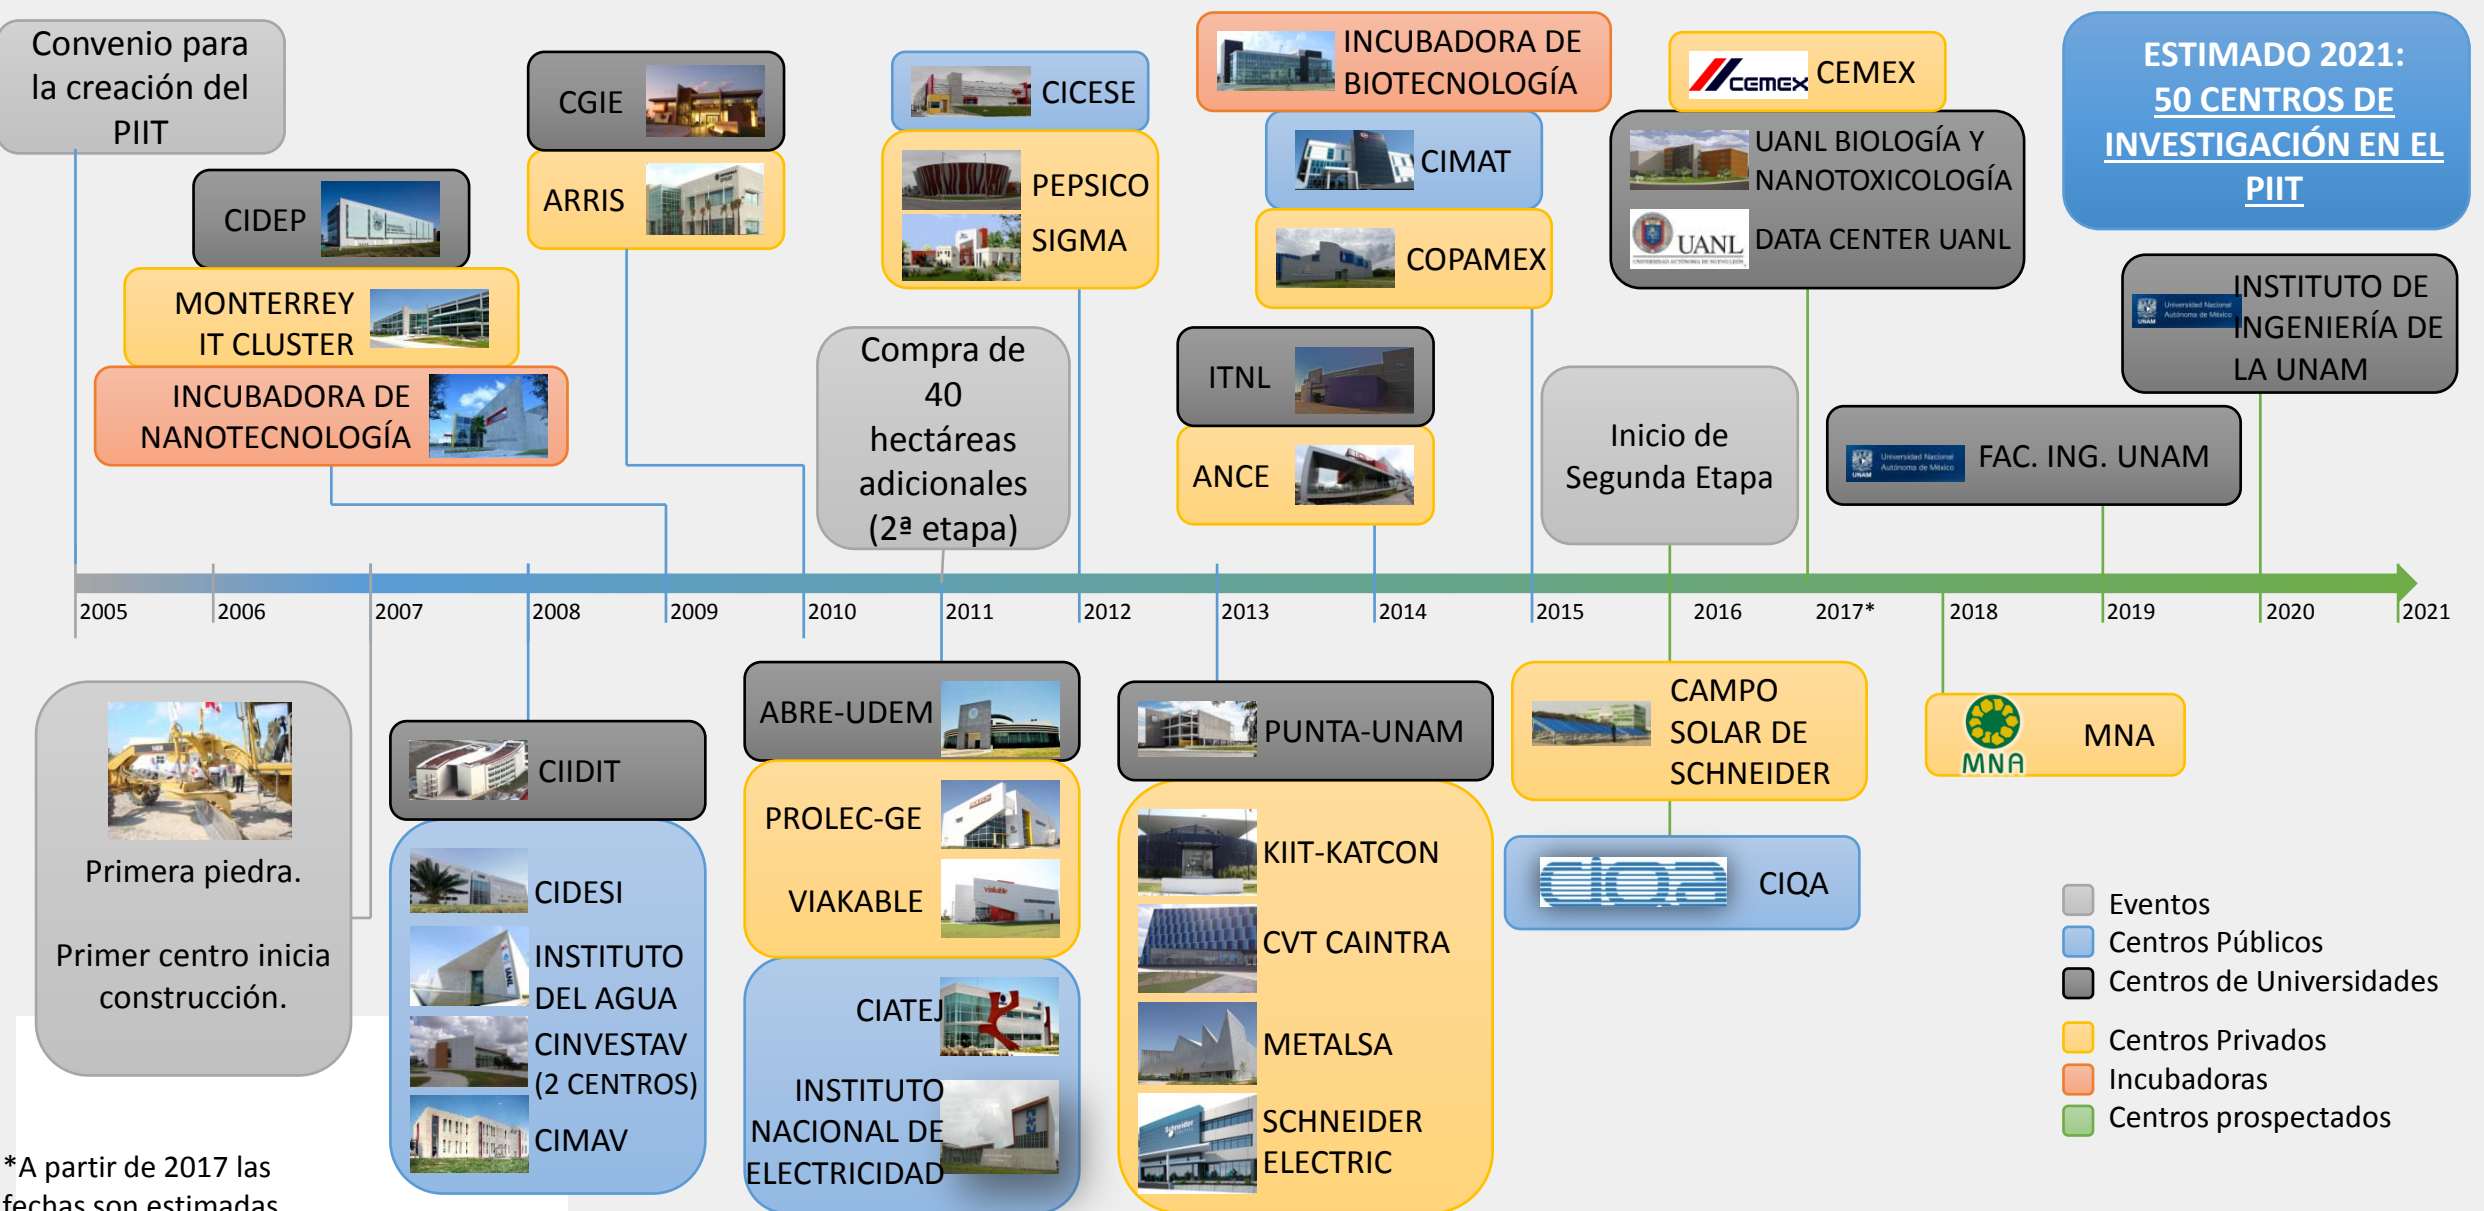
Convenio para la creación del PIIT

CIDEP

MONTERREY IT CLUSTER

INCUBADORA DE NANOTECNOLOGÍA

CGIE

ARRIS

CICESE

PEPSICO

SIGMA

Compra de 40 hectáreas adicionales (2ª etapa)

INCUBADORA DE BIOTECNOLOGÍA

CIMAT

COPAMEX

ITNL

ANCE

CEMEX

UANL BIOLOGÍA Y NANOTOXICOLOGÍA

UANL

DATA CENTER UANL

Inicio de Segunda Etapa

ESTIMADO 2021: 50 CENTROS DE INVESTIGACIÓN EN EL PIIT

INSTITUTO DE INGENIERÍA DE LA UNAM

FAC. ING. UNAM

2005 2006 2007 2008 2009 2010 2011 2012 2013 2014 2015 2016 2017* 2018 2019 2020 2021

Primera piedra.

Primer centro inicia construcción.

CIIDIT

CIDESI

INSTITUTO DEL AGUA

CINVESTAV (2 CENTROS)

CIMAV

ABRE-UDEM

PROLEC-GE

VIAKABLE

CIATEJ

INSTITUTO NACIONAL DE ELECTRICIDAD

PUNTA-UNAM

KIIT-KATCON

CVT CAINTRA

METALSA

SCHNEIDER ELECTRIC

CAMPO SOLAR DE SCHNEIDER

CIQA

MNA

MNA

Eventos
Centros Públicos
Centros de Universidades
Centros Privados
Incubadoras
Centros prospectados

*A partir de 2017 las fechas son estimadas